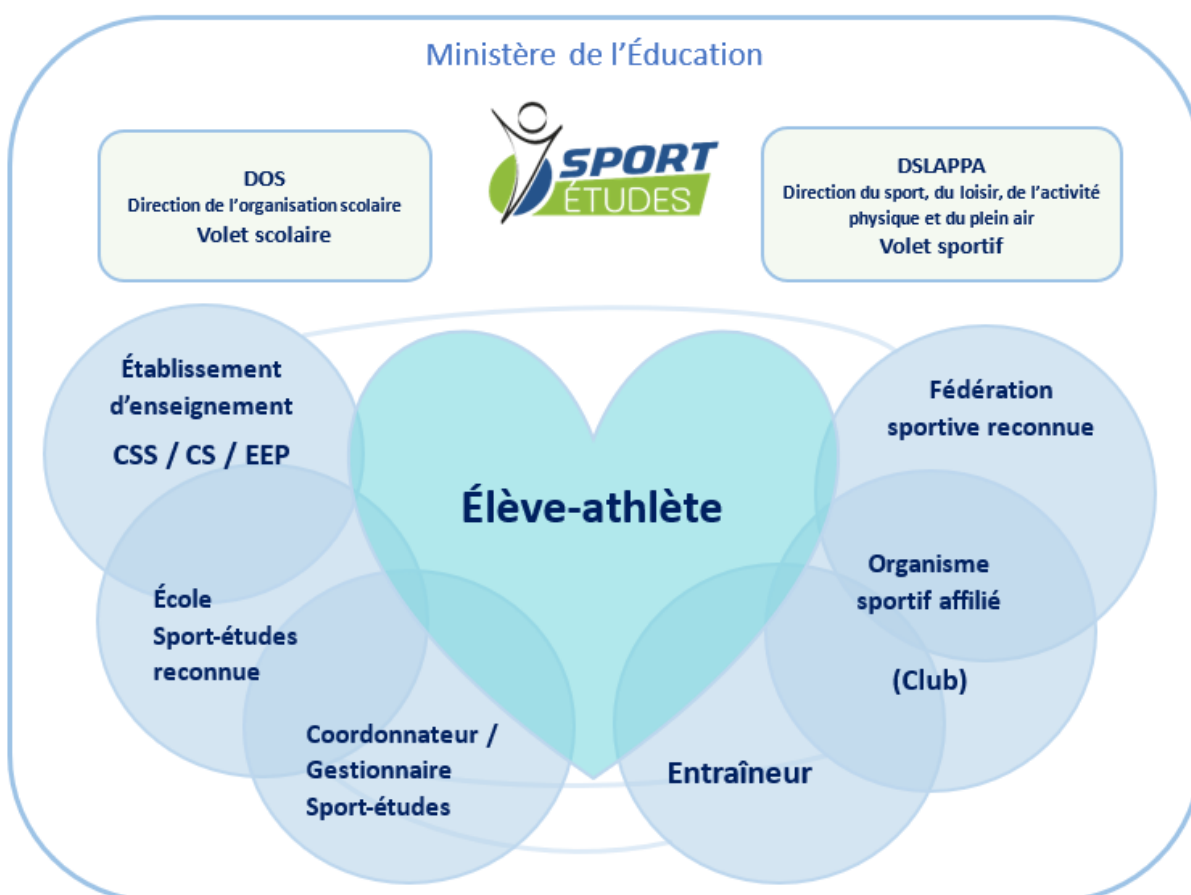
Ministère de l'Éducation

DOS
Direction de l'organisation scolaire
Volet scolaire

SPORT ÉTUDES

DSLAPPA
Direction du sport, du loisir, de l'activité physique et du plein air
Volet sportif

Établissement d'enseignement
CSS / CS / EEP

Élève-athlète

Fédération sportive reconnue

École Sport-études reconnue

Organisme sportif affilié
(Club)

Coordonnateur / Gestionnaire Sport-études

Entraîneur